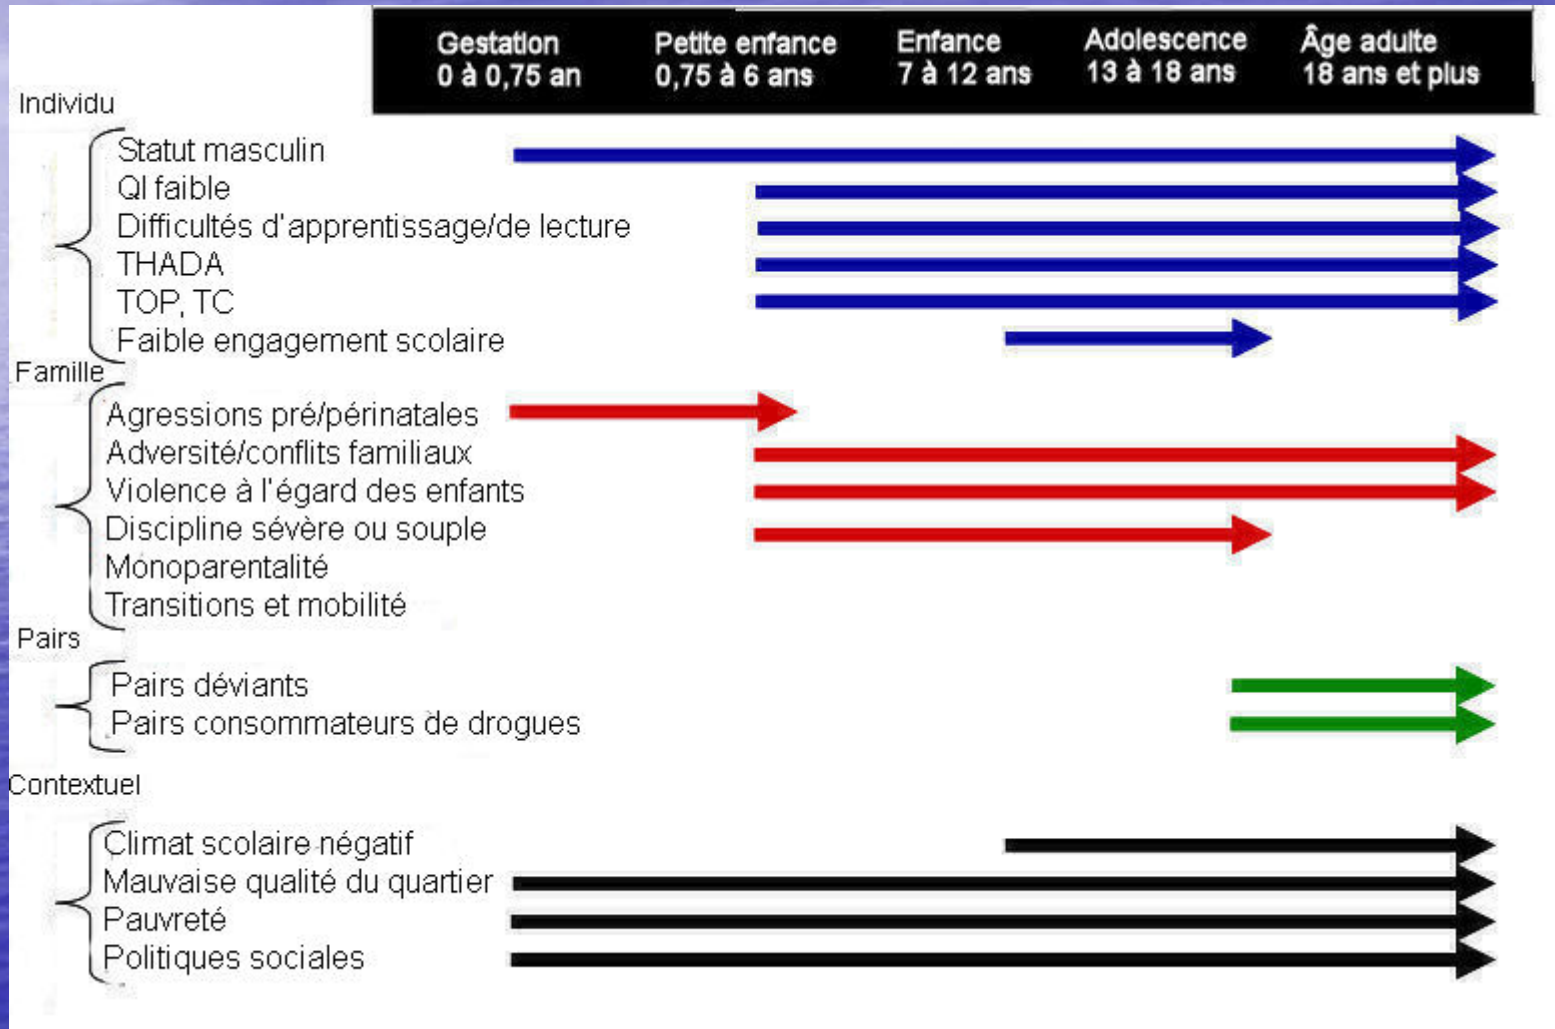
Gestation
0 à 0,75 an

Petite enfance
0,75 à 6 ans

Enfance
7 à 12 ans

Adolescence
13 à 18 ans

Âge adulte
18 ans et plus

Individu
Statut masculin
QI faible
Difficultés d'apprentissage/de lecture
THADA
TOP, TC
Faible engagement scolaire

Famille
Agressions pré/périnatales
Adversité/conflits familiaux
Violence à l'égard des enfants
Discipline sévère ou souple
Monoparentalité
Transitions et mobilité

Pairs
Pairs déviants
Pairs consommateurs de drogues

Contextuel
Climat scolaire négatif
Mauvaise qualité du quartier
Pauvreté
Politiques sociales